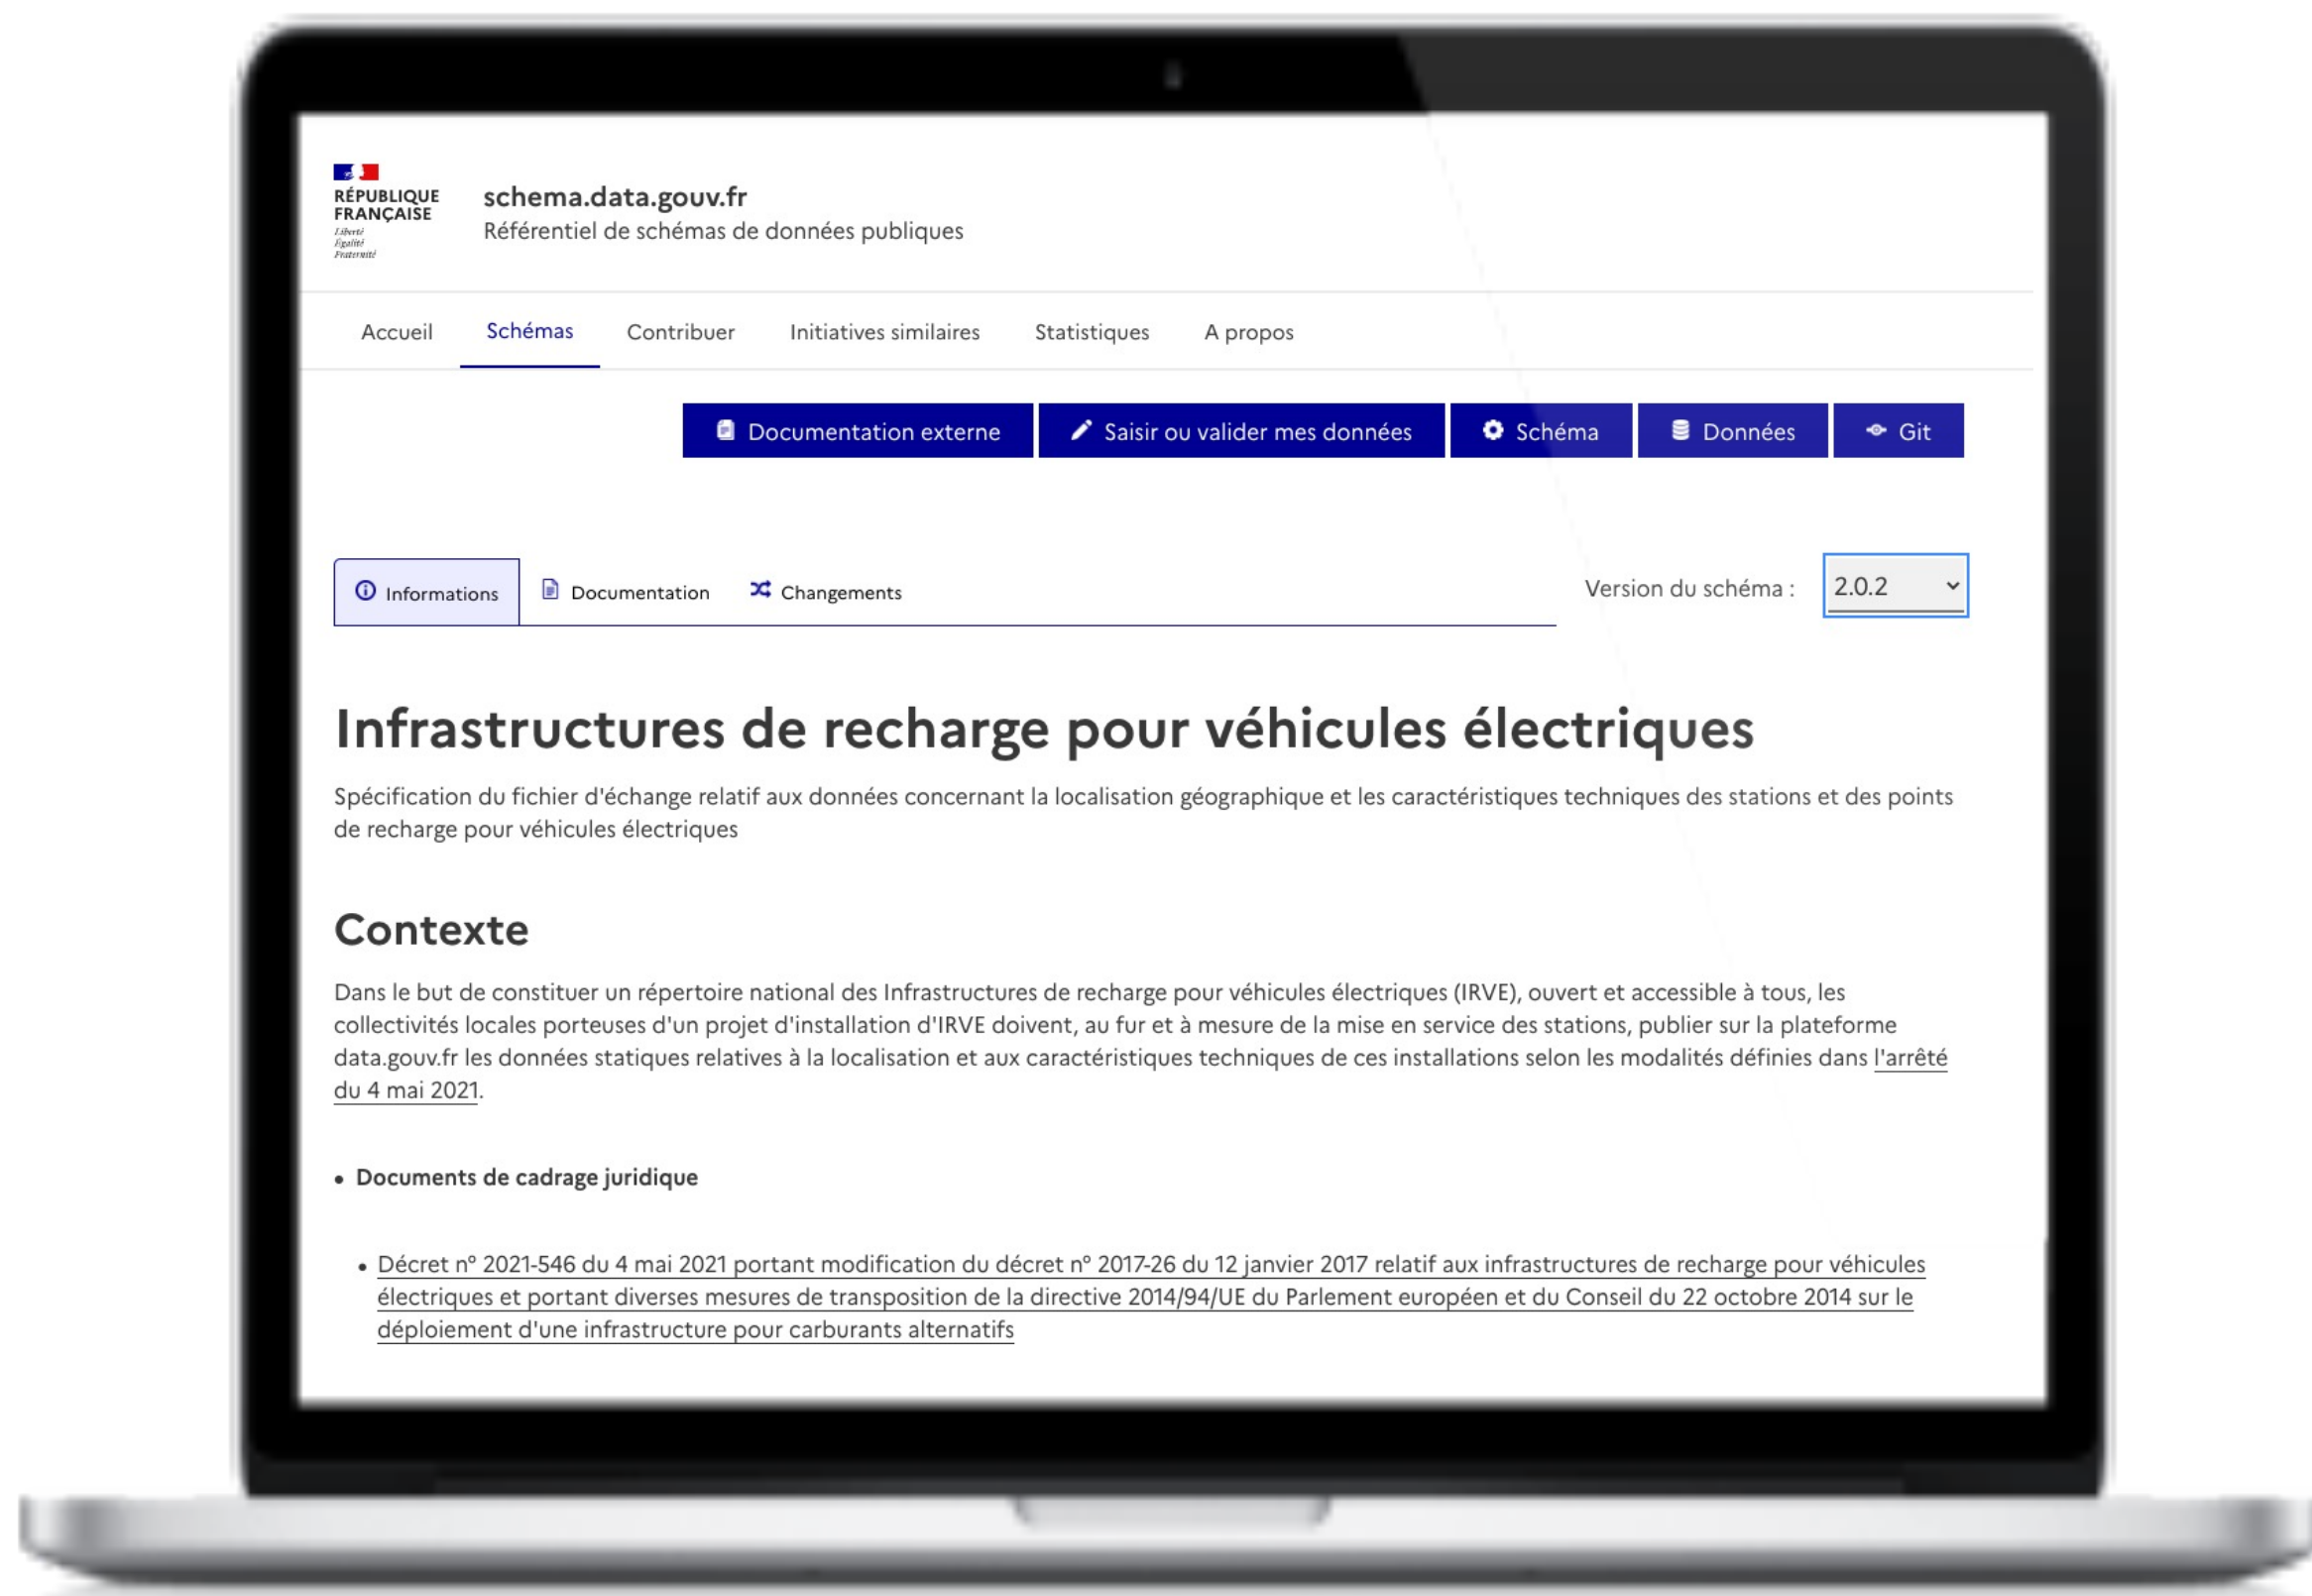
RÉPUBLIQUE FRANÇAISE
Liberté
Égalité
Fraternité

schema.data.gouv.fr
Référentiel de schémas de données publiques

Accueil Schémas Contribuer Initiatives similaires Statistiques A propos

Documentation externe Saisir ou valider mes données Schéma Données Git

Informations Documentation Changements

Version du schéma : 2.0.2

Infrastructures de recharge pour véhicules électriques

Spécification du fichier d'échange relatif aux données concernant la localisation géographique et les caractéristiques techniques des stations et des points de recharge pour véhicules électriques

Contexte

Dans le but de constituer un répertoire national des Infrastructures de recharge pour véhicules électriques (IRVE), ouvert et accessible à tous, les collectivités locales porteuses d'un projet d'installation d'IRVE doivent, au fur et à mesure de la mise en service des stations, publier sur la plateforme data.gouv.fr les données statiques relatives à la localisation et aux caractéristiques techniques de ces installations selon les modalités définies dans l'arrêté du 4 mai 2021.

• Documents de cadrage juridique

• Décret n° 2021-546 du 4 mai 2021 portant modification du décret n° 2017-26 du 12 janvier 2017 relatif aux infrastructures de recharge pour véhicules électriques et portant diverses mesures de transposition de la directive 2014/94/UE du Parlement européen et du Conseil du 22 octobre 2014 sur le déploiement d'une infrastructure pour carburants alternatifs